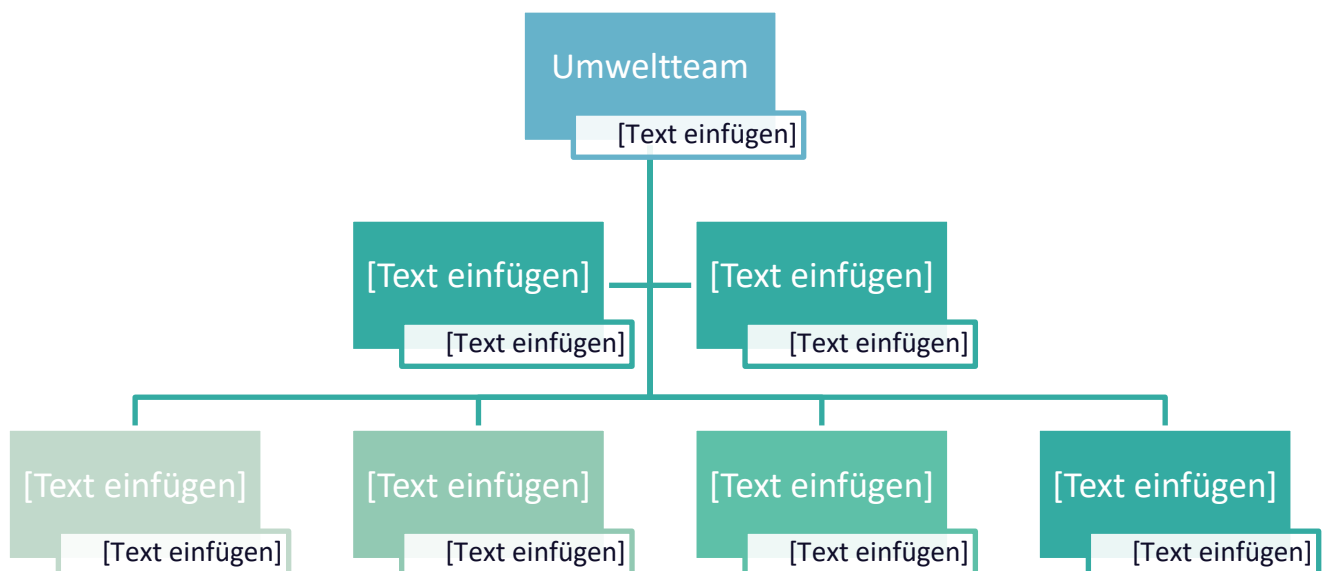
Umweltteam
[Text einfügen]

[Text einfügen]
[Text einfügen]

[Text einfügen]
[Text einfügen]

[Text einfügen]
[Text einfügen]

[Text einfügen]
[Text einfügen]

[Text einfügen]
[Text einfügen]

[Text einfügen]
[Text einfügen]